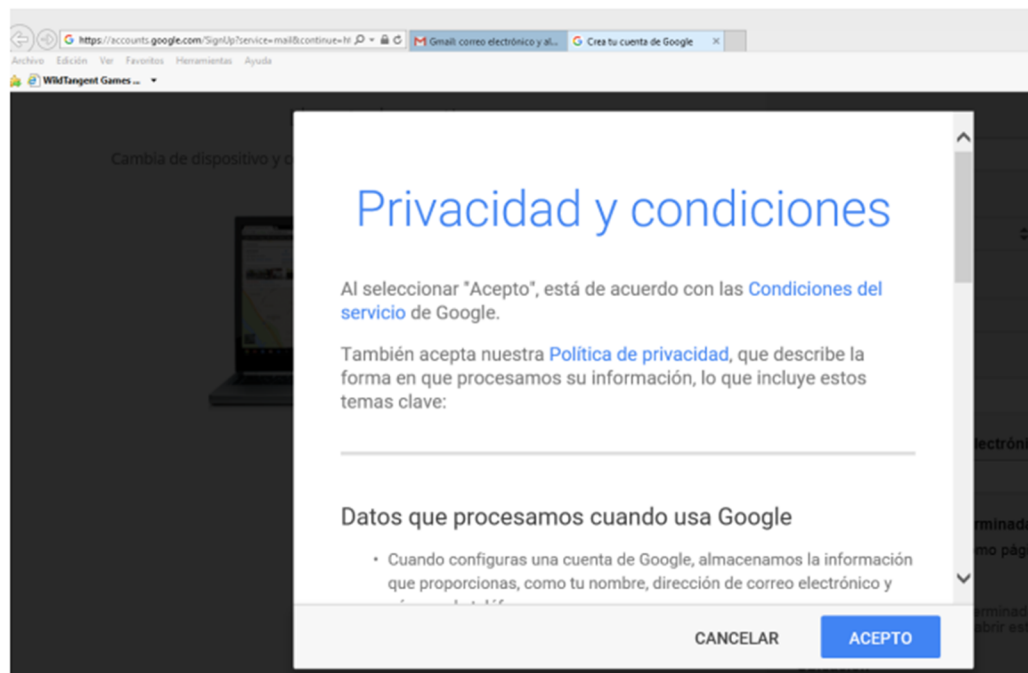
https://accounts.google.com/SignUp?service=mail&continue=ht
Gmail: correo electrónico y al...
Crea tu cuenta de Google
Archivo Edición Ver Favoritos Herramientas Ayuda
WildTangent Games ...

Cambia de dispositivo y c

Privacidad y condiciones

Al seleccionar "Acepto", está de acuerdo con las Condiciones del servicio de Google.

También acepta nuestra Política de privacidad, que describe la forma en que procesamos su información, lo que incluye estos temas clave:

Datos que procesamos cuando usa Google

• Cuando configuras una cuenta de Google, almacenamos la información que proporcionas, como tu nombre, dirección de correo electrónico y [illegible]

CANCELAR
ACEPTO

ectróni
rminad
mo pág
rminad
brir est